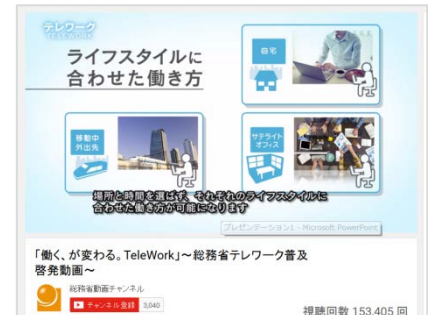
テレワーク
TELEWORK

ライフスタイルに
合わせた働き方

自宅

移動中
外出先

サテライト
オフィス

場所と時間を選ばず、それぞれのライフスタイルに
合わせた働き方が可能になります

プレゼンテーション1 - Microsoft PowerPoint

「働く、が変わる。TeleWork」〜総務省テレワーク普及啓発動画〜

総務省動画チャンネル
チャンネル登録 3,040

視聴回数 153,405 回